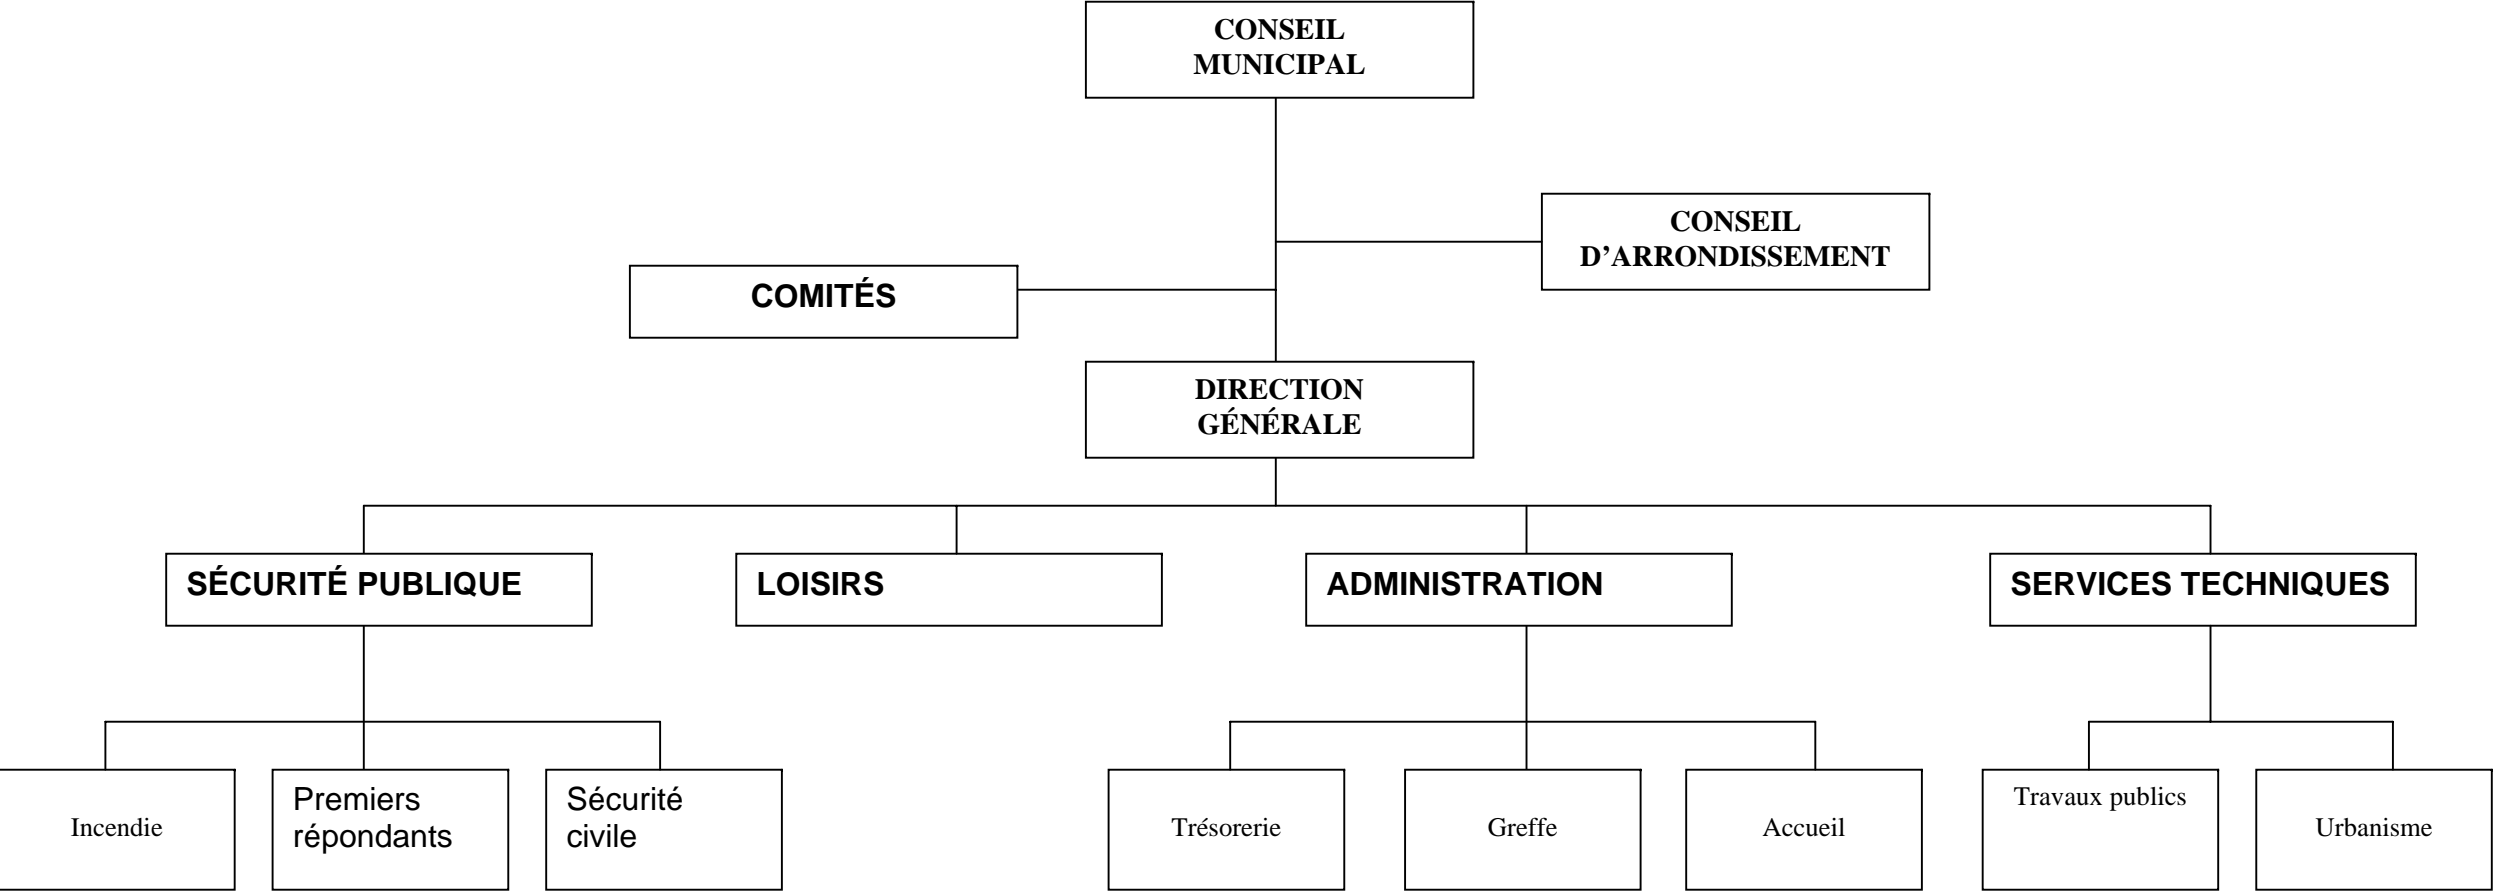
CONSEIL MUNICIPAL

CONSEIL D'ARRONDISSEMENT

COMITÉS

DIRECTION GÉNÉRALE

SÉCURITÉ PUBLIQUE

LOISIRS

ADMINISTRATION

SERVICES TECHNIQUES

Incendie

Premiers répondants

Sécurité civile

Trésorerie

Greffe

Accueil

Travaux publics

Urbanisme